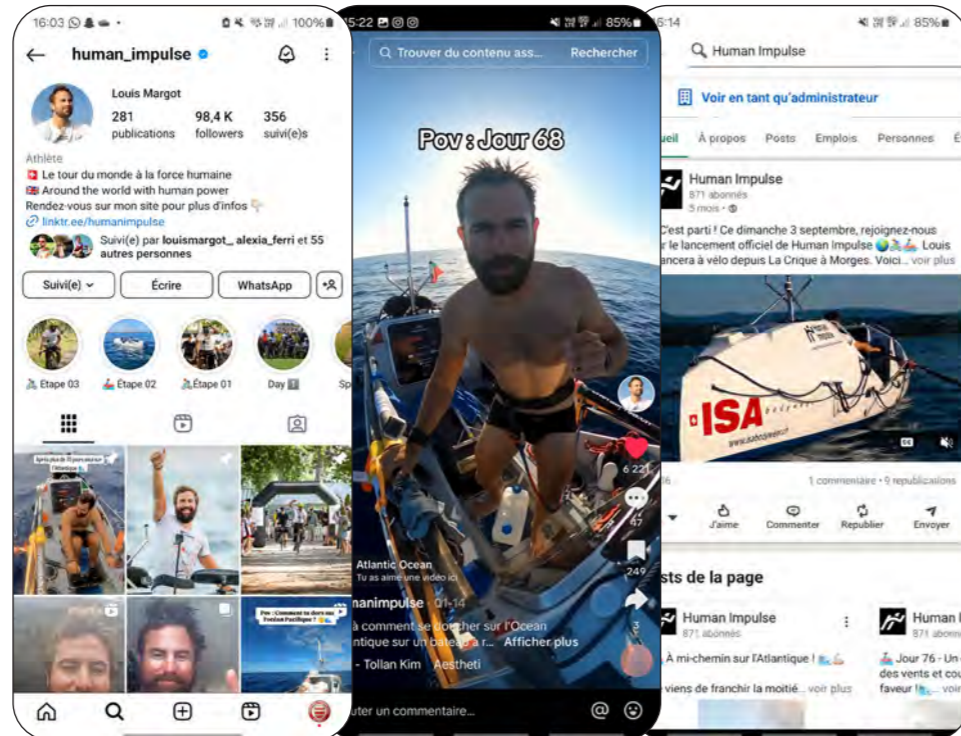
16:03 100%

human_impulse

Louis Margot

281 publications
98,4 K followers
356 suivi(e)s

Athlète
🇨🇭 Le tour du monde à la force humaine
🇬🇧 Around the world with human power
Rendez-vous sur mon site pour plus d'infos
linktr.ee/humanimpulse

Suivi(e) par louismargot_, alexia_ferri et 55 autres personnes

Suivi(e)
Écrire
WhatsApp

Etape 03
Etape 02
Etape 01
Day
Sp

Pov : Comment tu dors sur l'océan Pacifique ?

15:22 85%

Trouver du contenu ass...
Rechercher

Pov : Jour 68

6 221
47
249
3

Atlantic Ocean
Tu as aimé une vidéo ici

nanimpulse · 01-14
à comment se doucher sur l'Ocean ntique sur un bateau à r... Afficher plus
- Tollan Kim Aestheti

uter un commentaire...

6:14 85%

Human Impulse

Voir en tant qu'administrateur

ueil
À propos
Posts
Emplois
Personnes

Human Impulse
871 abonnés
5 mois •

C'est parti ! Ce dimanche 3 septembre, rejoignez-nous r le lancement officiel de Human Impulse Louis ancera à vélo depuis La Crique à Morges. Voici... voir plus

ISA

1 commentaire • 9 republications

J'aime
Commenter
Republier
Envoyer

sts de la page

Human Impulse
871 abonnés
À mi-chemin sur l'Atlantique !
viens de franchir la moitié... voir plus

Human I
871 abonnés
Jour 76 - Un des vents et cou faveur